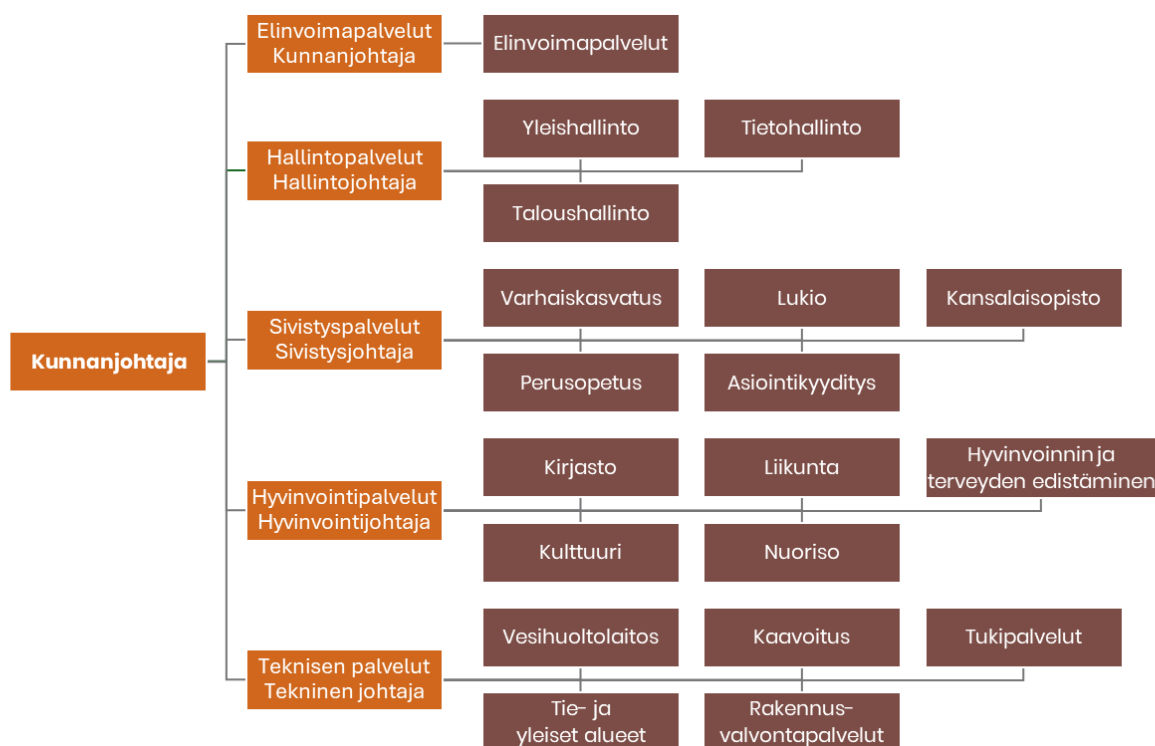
Kunnanjohtaja

Elinvoimapalvelut
Kunnanjohtaja

Elinvoimapalvelut

Hallintopalvelut
Hallintojohtaja

Yleishallinto

Tietohallinto

Taloushallinto

Sivistyspalvelut
Sivistysjohtaja

Varhaiskasvatus

Lukio

Kansalaisopisto

Perusopetus

Asiointikyyditys

Hyvinvointipalvelut
Hyvinvointijohtaja

Kirjasto

Liikunta

Hyvinvoinnin ja terveyden edistäminen

Kulttuuri

Nuoriso

Teknisen palvelut
Tekninen johtaja

Vesihuoltolaitos

Kaavoitus

Tukipalvelut

Tie- ja yleiset alueet

Rakennusvalvontapalvelut